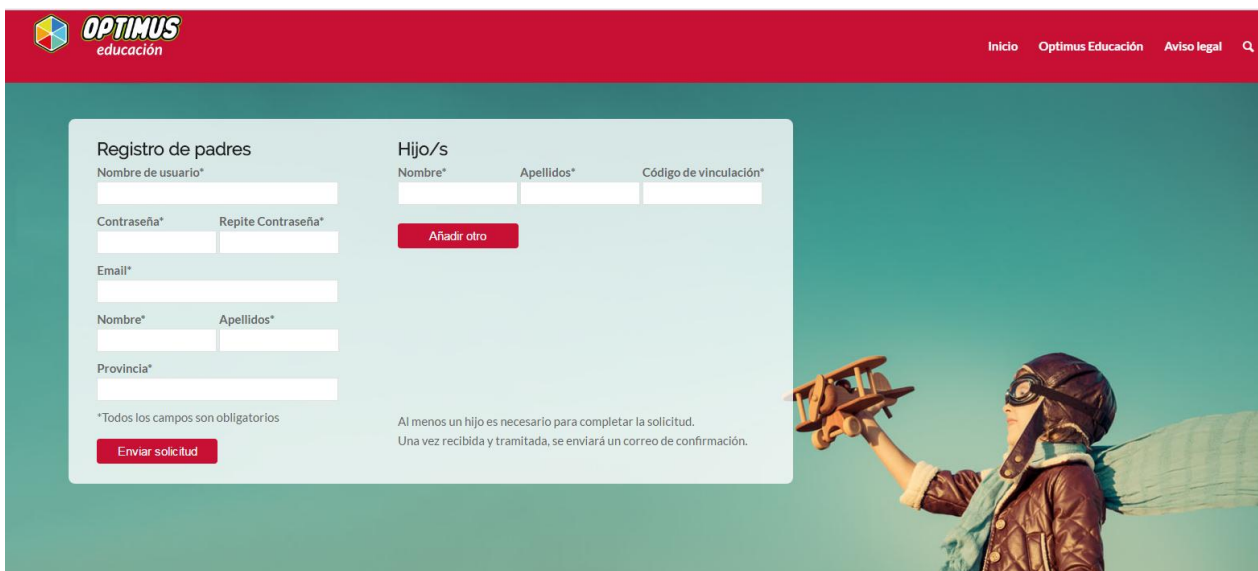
OPTIMUS
educación

Inicio Optimus Educación Aviso legal

Registro de padres
Nombre de usuario*
Contraseña* Repite Contraseña*
Email*
Nombre* Apellidos*
Provincia*
*Todos los campos son obligatorios
Enviar solicitud

Hijo/s
Nombre* Apellidos* Código de vinculación*
Añadir otro

Al menos un hijo es necesario para completar la solicitud.
Una vez recibida y tramitada, se enviará un correo de confirmación.